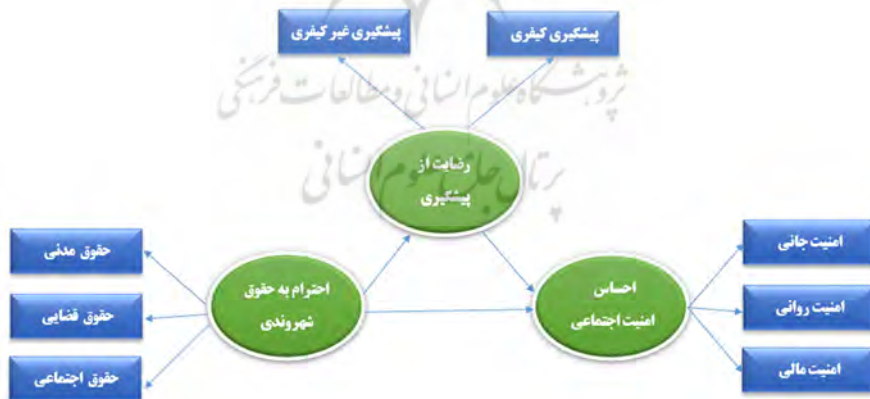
پیشگیری غیر کیفری

پیشگیری کیفری

پژوهشگاه علوم انسانی و مطالعات فرهنگی

پرتال جامع علوم انسانی

رضایت از پیشگیری

حقوق مدنی

حقوق قضایی

حقوق اجتماعی

احترام به حقوق شهروندی

احساس امنیت اجتماعی

امنیت جانی

امنیت روانی

امنیت مالی